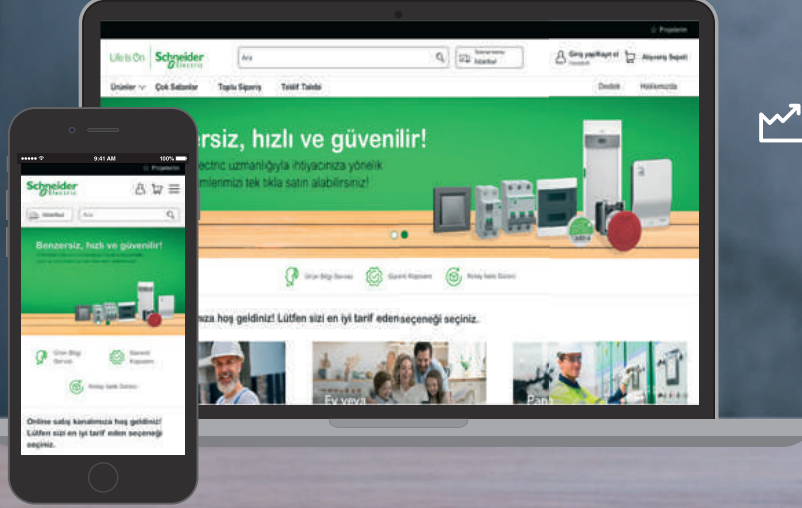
Projelerim

Life Is On Schneider Electric

Ara

Teslimat konumu İstanbul

Giriş yap/Kayıt ol

Alışveriş Sepeti

Ürünler Çok Satanlar Toplu Sipariş Teklif Talebi

Destek Hakkımızda

nzersiz, hızlı ve güvenilir!

ectric uzmanlığıyla ihtiyacınıza yönelik

ilmenimizi tek tıkla satın alabilirsiniz!

Ürün Bilgi Servisi

Garanti Kapsamı

Kolay İade Süreci

nıza hoş geldiniz! Lütfen sizi en iyi tarif eden seçeneği seçiniz.

Ev veya

Pan

9:41 AM

100%

Projelerim

Schneider Electric

İstanbul

Ara

Benzersiz, hızlı ve güvenilir!

Ürün Bilgi Servisi

Garanti Kapsamı

Kolay İade Süreci

Online satış kanalımıza hoş geldiniz! Lütfen sizi en iyi tarif eden seçeneği seçiniz.